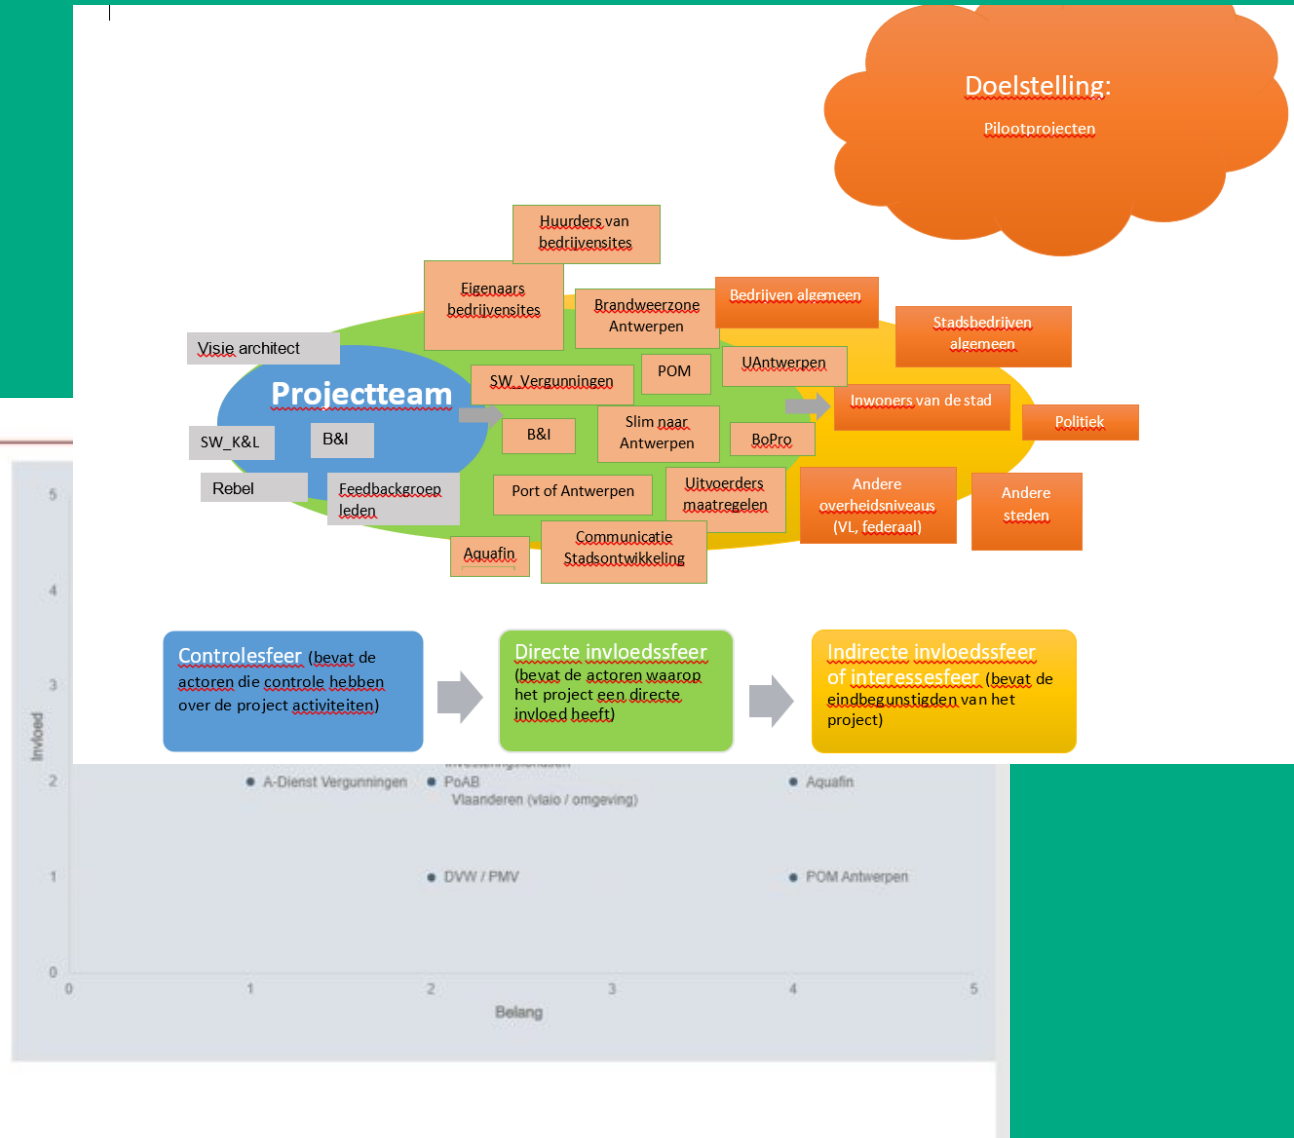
Doelstelling:

Pilootprojecten

Huurders van bedrijvensites

Eigenaars bedrijvensites

Brandweerzone Antwerpen

Bedrijven algemeen

Stadsbedrijven algemeen

Visie architect

Projectteam

SW_Vergunningen

POM

UAntwerpen

Inwoners van de stad

Politiek

SW_K&L

B&I

B&I

Slim naar Antwerpen

BoPro

Rebel

Feedbackgroep leden

Port of Antwerpen

Uitvoerders maatregelen

Andere overheidsniveaus (VL, federaal)

Andere steden

Aquafin

Communicatie Stadsontwikkeling

Controlesfeer (bevat de actoren die controle hebben over de project activiteiten)

Directe invloedssfeer (bevat de actoren waarop het project een directe invloed heeft)

Indirecte invloedssfeer of interessesfeer (bevat de eindbegunstigden van het project)

5
4
3
2
1
0
Invloed

A-Dienst Vergunningen
PoAB
Vlaanderen (vlaio / omgeving)
Aquafin
DVW / PMV
POM Antwerpen

0 1 2 3 4 5
Belang